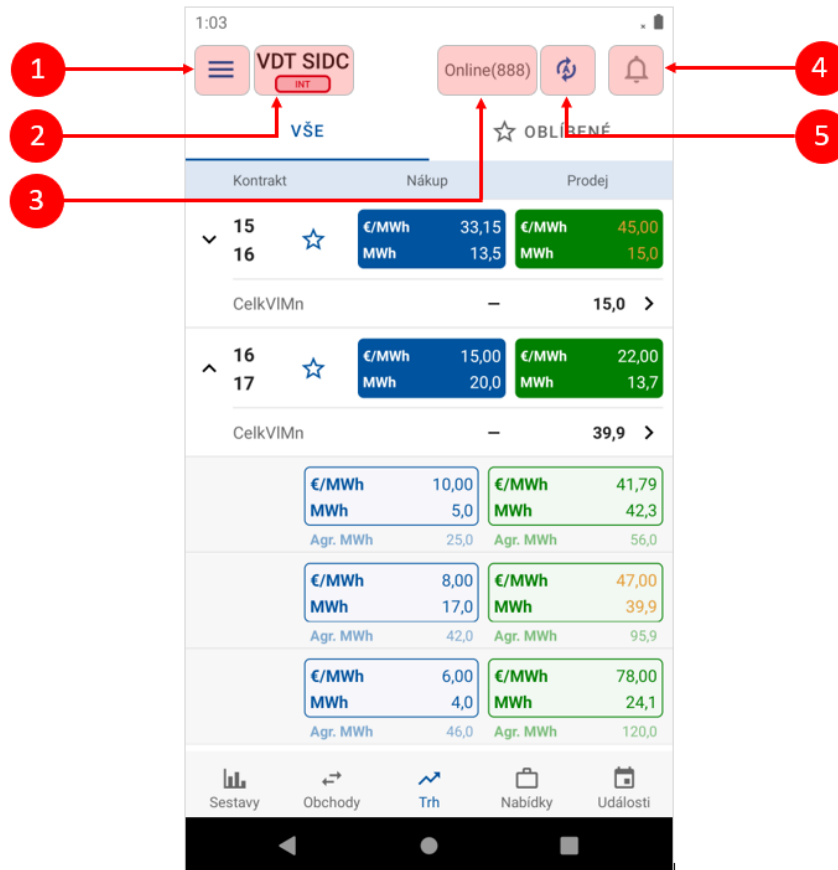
1:03

1

VDT SIDC
INT

2

Online(888)

3

4

5

VŠE

OBLÍBENÉ

| Kontrakt | Nákup | Prodej |
|---|---|---|

15
16

€/MWh 33,15
MWh 13,5

€/MWh 45,00
MWh 15,0

CelkVlMn – 15,0

16
17

€/MWh 15,00
MWh 20,0

€/MWh 22,00
MWh 13,7

CelkVlMn – 39,9

€/MWh 10,00
MWh 5,0
Agr. MWh 25,0

€/MWh 41,79
MWh 42,3
Agr. MWh 56,0

€/MWh 8,00
MWh 17,0
Agr. MWh 42,0

€/MWh 47,00
MWh 39,9
Agr. MWh 95,9

€/MWh 6,00
MWh 4,0
Agr. MWh 46,0

€/MWh 78,00
MWh 24,1
Agr. MWh 120,0

Sestavy
Obchody
Trh
Nabídky
Události